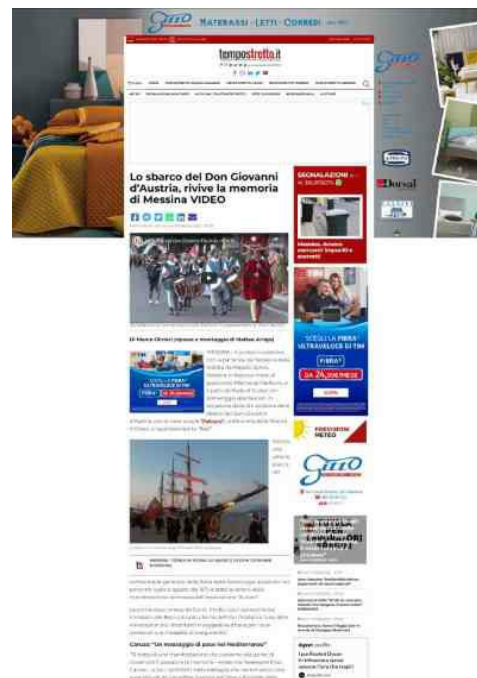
MATERASSI · LETTI · CORREDI

tempostretto.it

Lo sbarco del Don Giovanni d'Austria, rivive la memoria di Messina VIDEO

SEGNALAZIONI

Di Marco Olivieri (riprese e montaggio di Matteo Arrigo)

MESSINA – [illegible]

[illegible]

SCEGLI LA FIBRA ULTRAVELOCE DI TIM

FIBRA

DA 24,90€

PREVISIONI METEO

Cronaca "Un messaggio di pace nel Mediterraneo"

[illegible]